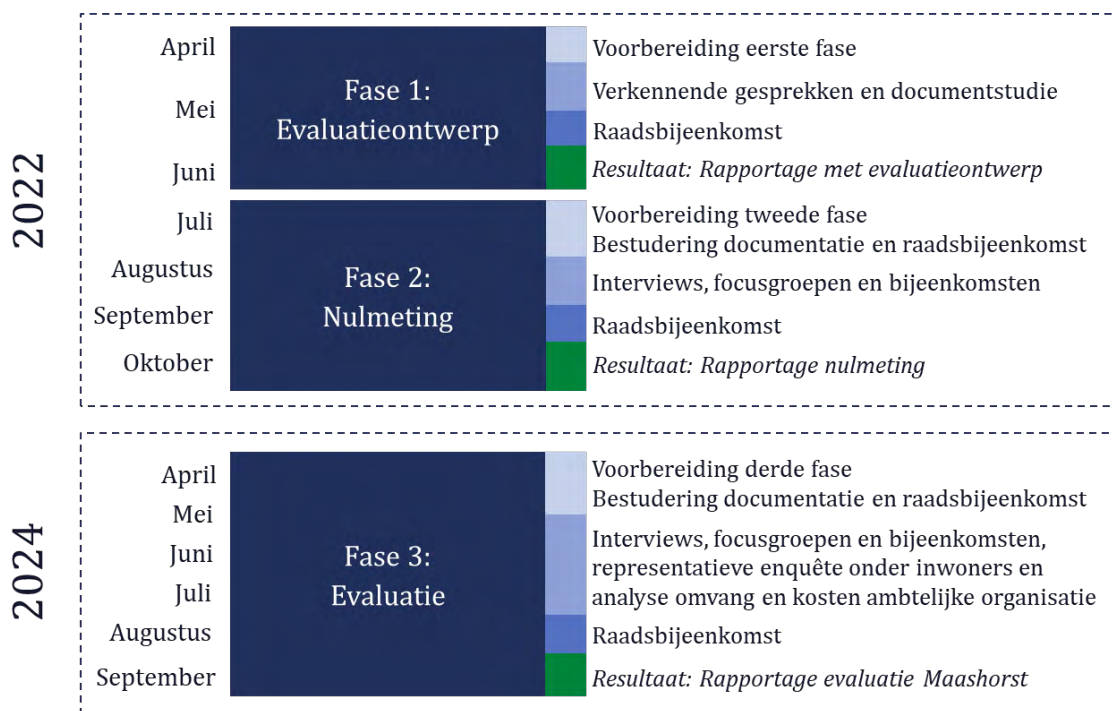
2022

April
Mei
Juni

Fase 1:
Evaluatieontwerp

Voorbereiding eerste fase
Verkennende gesprekken en documentstudie
Raadsbijeenkomst
*Resultaat: Rapportage met evaluatieontwerp*

Juli
Augustus
September
Oktober

Fase 2:
Nulmeting

Voorbereiding tweede fase
Bestudering documentatie en raadsbijeenkomst
Interviews, focusgroepen en bijeenkomsten
Raadsbijeenkomst
*Resultaat: Rapportage nulmeting*

2024

April
Mei
Juni
Juli
Augustus
September

Fase 3:
Evaluatie

Voorbereiding derde fase
Bestudering documentatie en raadsbijeenkomst
Interviews, focusgroepen en bijeenkomsten, representatieve enquête onder inwoners en analyse omvang en kosten ambtelijke organisatie
Raadsbijeenkomst
*Resultaat: Rapportage evaluatie Maashorst*